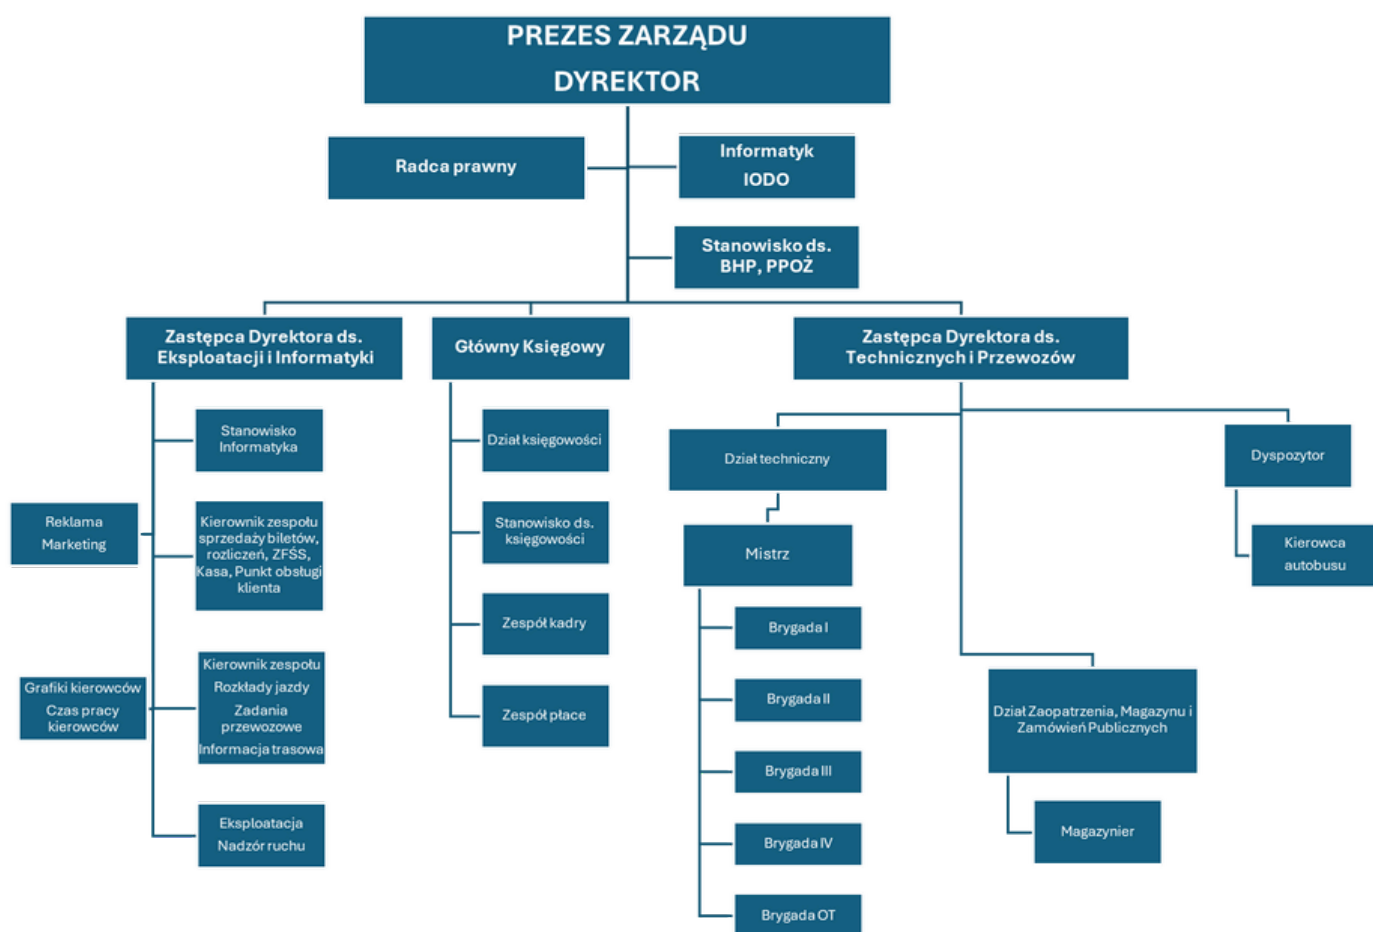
PREZES ZARZĄDU
DYREKTOR

Radca prawny

Informatyk
IODO

Stanowisko ds. BHP, PPOŻ

Zastępca Dyrektora ds. Eksploatacji i Informatyki

Stanowisko Informatyka

Reklama
Marketing

Kierownik zespołu sprzedaży biletów, rozliczeń, ZFŚS, Kasa, Punkt obsługi klienta

Grafiki kierowców
Czas pracy kierowców

Kierownik zespołu
Rozkłady jazdy
Zadania przewozowe
Informacja trasowa

Eksploatacja
Nadzór ruchu

Główny Księgowy

Dział księgowości

Stanowisko ds. księgowości

Zespół kadry

Zespół płace

Zastępca Dyrektora ds. Technicznych i Przewozów

Dział techniczny

Mistrz

Brygada I

Brygada II

Brygada III

Brygada IV

Brygada OT

Dyspozytor

Kierowca autobusu

Dział Zaopatrzenia, Magazynu i Zamówień Publicznych

Magazynier